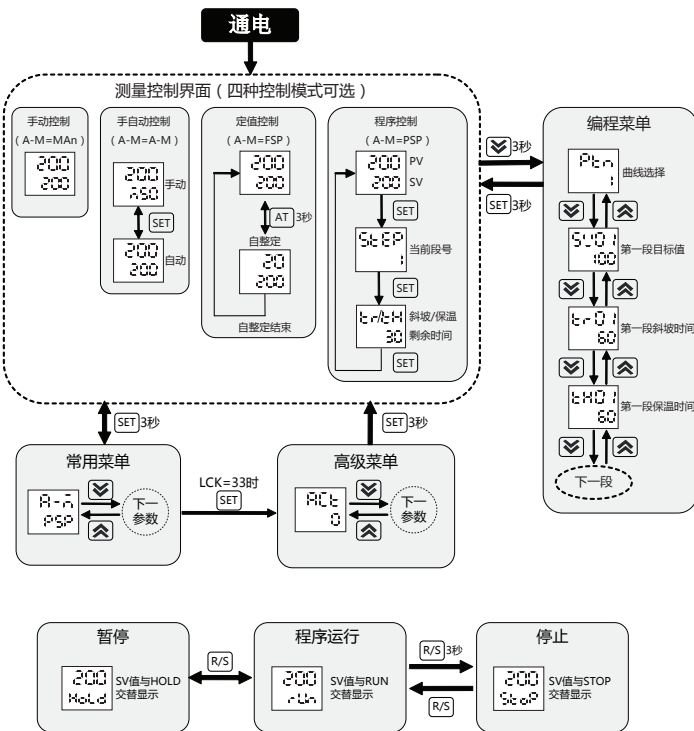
通电

测量控制界面（四种控制模式可选）

手动控制
（A-M=MAn）
200
200

手自动控制
（A-M=A-M）
200
250
手动
SET
200
200
自动

定值控制
（A-M=FSP）
200
200
AT 3秒
自整定
20
200
自整定结束

程序控制
（A-M=PSP）
200 PV
200 SV
SET
StEP
1
当前段号
SET
tr/tH
30
斜坡/保温剩余时间
SET

3秒
SET 3秒

编程菜单
Ptn
1
曲线选择
SV01
100
第一段目标值
tr01
60
第一段斜坡时间
tH01
60
第一段保温时间
下一段

SET 3秒
SET 3秒

常用菜单
A-M
PSP
下一参数

LCK=33时
SET

高级菜单
ACt
0
下一参数

暂停
200
HoLd
SV值与HOLD交替显示

R/S

程序运行
200
rUn
SV值与RUN交替显示

R/S 3秒
R/S

停止
200
StoP
SV值与STOP交替显示